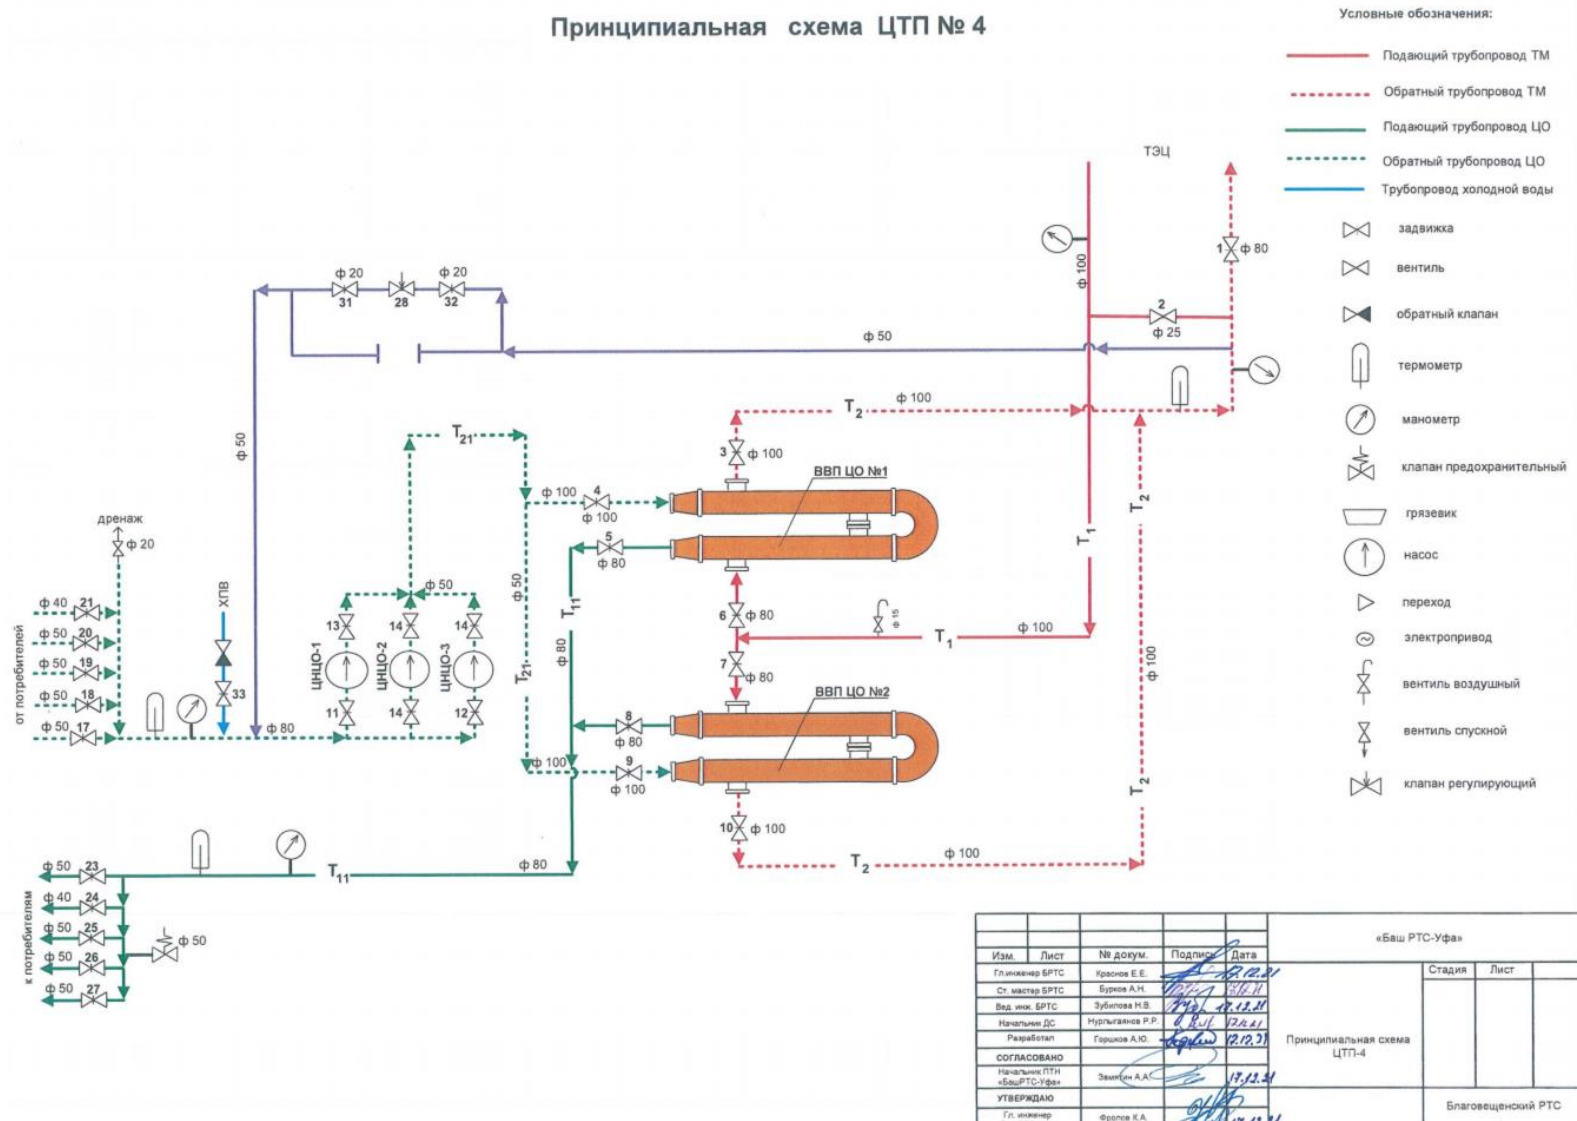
Принципиальная схема ЦТП № 4

Условные обозначения:
Подающий трубопровод ТМ
Обратный трубопровод ТМ
Подающий трубопровод ЦО
Обратный трубопровод ЦО
Трубопровод холодной воды
задвижка
вентиль
обратный клапан
термометр
манометр
клапан предохранительный
грязевик
насос
переход
электропривод
вентиль воздушный
вентиль спускной
клапан регулирующий

ТЭЦ
ф 100
1 ф 80
2 ф 25
ф 50
ф 20 31 28 ф 20 32
ф 50
$T_2$ ф 100
$T_{21}$
3 ф 100
ВВП ЦО №1
ф 100 4 ф 100
5 ф 80
$T_2$
$T_1$
дренаж
ф 20
ХПВ
ф 50
ф 40 21
ф 50 20
ф 50 19
ф 50 18
ф 50 17
33
ф 80
от потребителей
13 14 14
ЦНЦО-1 ЦНЦО-2 ЦНЦО-3
11 14 12
ф 50
$T_{11}$
ф 80
$T_{21}$
6 ф 80
ф 15
$T_1$ ф 100
7 ф 80
ф 100
ВВП ЦО №2
8 ф 80
ф 100 9 ф 100
10 ф 100
$T_2$
$T_2$ ф 100
$T_{11}$ ф 80
ф 50 23
ф 40 24
ф 50 25
ф 50 26
ф 50 27
ф 50
к потребителям

| Изм. | Лист | № докум. | Подпись | Дата | «Баш РТС-Уфа» |
|---|---|---|---|---|---|
| Гл.инженер БРТС | | Краснов Е.Е. | | 17.12.21 | Стадия Лист |
| Ст. мастер БРТС | | Бурков А.Н. | | 17.12.21 | |
| Вед. инж. БРТС | | Зубилова Н.В. | | 17.12.21 | |
| Начальник ДС | | Нурлыгаянов Р.Р. | | 17.12.21 | Принципиальная схема ЦТП-4 |
| Разработал | | Горшков А.Ю. | | 17.12.21 | |
| СОГЛАСОВАНО | | | | | |
| Начальник ПТН «БашРТС-Уфа» | | Замятин А.А. | | 17.12.21 | |
| УТВЕРЖДАЮ | | | | | |
| Гл. инженер | | Фролов К.А. | | | Благовещенский РТС |